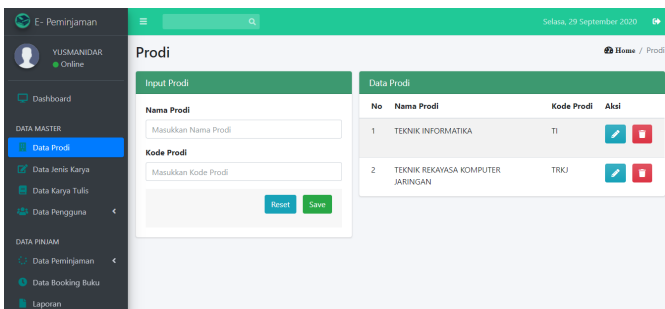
E- Peminjaman

YUSMANIDAR
Online

Dashboard

DATA MASTER
Data Prodi
Data Jenis Karya
Data Karya Tulis
Data Pengguna

DATA PINJAM
Data Peminjaman
Data Booking Buku
Laporan

Selasa, 29 September 2020

Prodi

Home / Prodi

Input Prodi

Nama Prodi
Masukkan Nama Prodi
Kode Prodi
Masukkan Kode Prodi

Reset Save

Data Prodi

| No | Nama Prodi | Kode Prodi | Aksi |
|---|---|---|---|
| 1 | TEKNIK INFORMATIKA | TI | |
| 2 | TEKNIK REKAYASA KOMPUTER JARINGAN | TRKJ | |